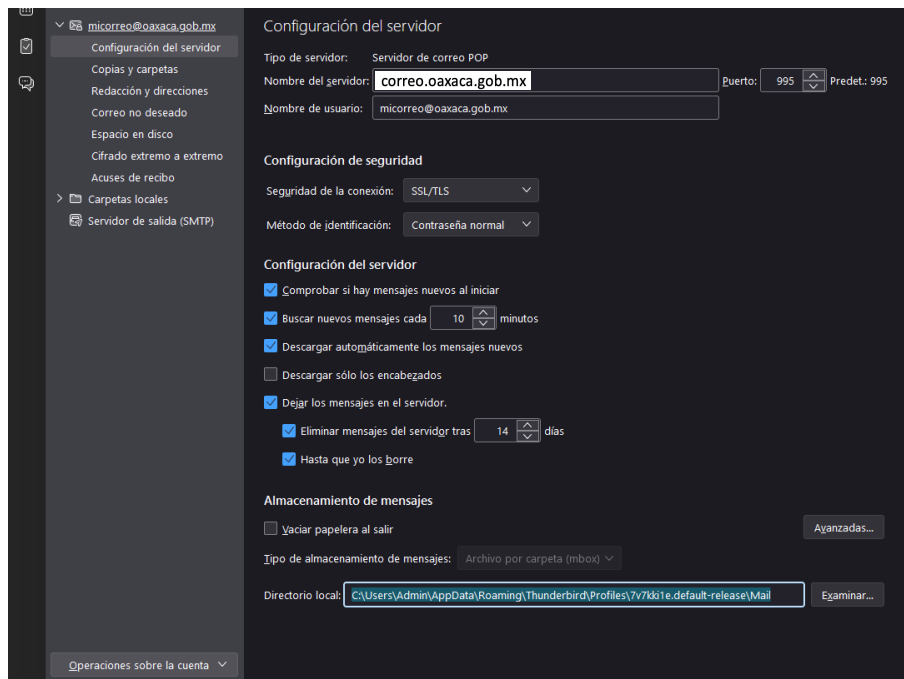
micorreo@oaxaca.gob.mx
Configuración del servidor
Copias y carpetas
Redacción y direcciones
Correo no deseado
Espacio en disco
Cifrado extremo a extremo
Acuses de recibo
Carpetas locales
Servidor de salida (SMTP)

Operaciones sobre la cuenta

Configuración del servidor

Tipo de servidor: Servidor de correo POP
Nombre del servidor: correo.oaxaca.gob.mx Puerto: 995 Predet.: 995
Nombre de usuario: micorreo@oaxaca.gob.mx

Configuración de seguridad

Seguridad de la conexión: SSL/TLS
Método de identificación: Contraseña normal

Configuración del servidor

Comprobar si hay mensajes nuevos al iniciar
Buscar nuevos mensajes cada 10 minutos
Descargar automáticamente los mensajes nuevos
Descargar sólo los encabezados
Dejar los mensajes en el servidor.
Eliminar mensajes del servidor tras 14 días
Hasta que yo los borre

Almacenamiento de mensajes

Vaciar papelera al salir
Avanzadas...
Tipo de almacenamiento de mensajes: Archivo por carpeta (mbox)
Directorio local: C:\Users\Admin\AppData\Roaming\Thunderbird\Profiles\7v7kki1e.default-release\Mail
Examinar...